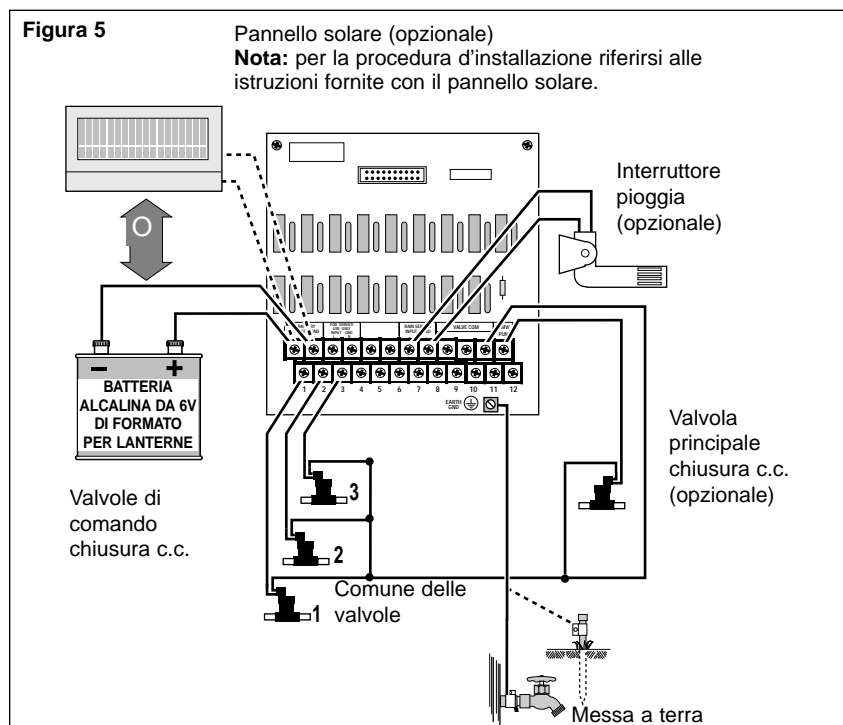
Figura 5

Pannello solare (opzionale)
Nota: per la procedura d'installazione riferirsi alle istruzioni fornite con il pannello solare.

O

Interruttore pioggia (opzionale)

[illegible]

FOR SERVICE USE ONLY INPUT GND

RAIN SEN INPUT

VALVE COM

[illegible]

−
+
BATTERIA ALCALINA DA 6V DI FORMATO PER LANTERNE

1 2 3 4 5 6 7 8 9 10 11 12

EARTH GND

Valvola principale chiusura c.c. (opzionale)

Valvole di comando chiusura c.c.

3

2

Comune delle valvole

1

Messa a terra